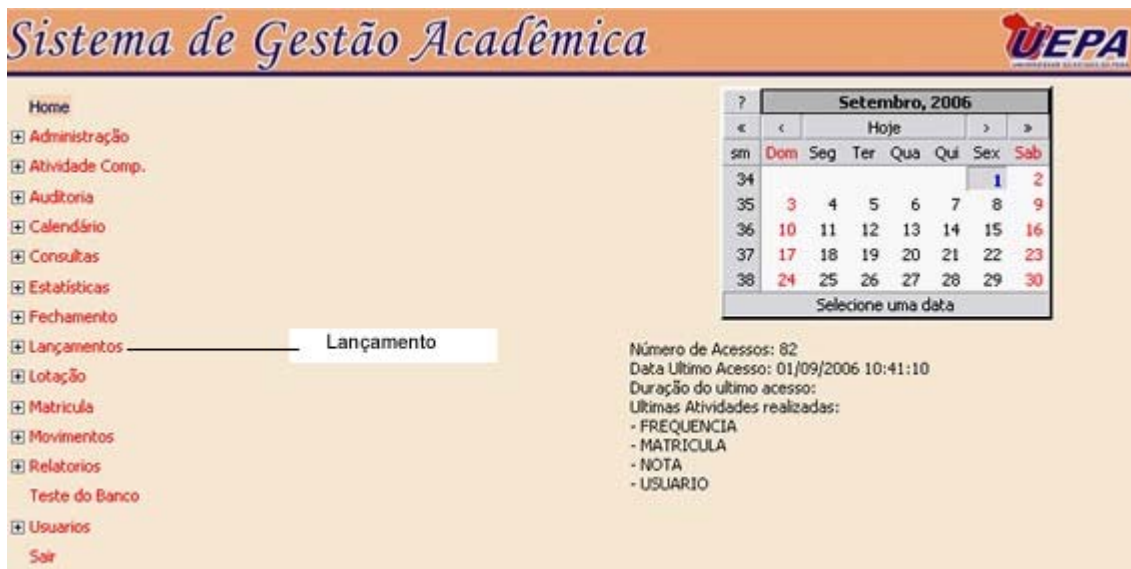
Sistema de Gestão Acadêmica

UEPA

Home
⊞ Administração
⊞ Atividade Comp.
⊞ Auditoria
⊞ Calendário
⊞ Consultas
⊞ Estatísticas
⊞ Fechamento
⊞ Lançamentos
⊞ Lotação
⊞ Matricula
⊞ Movimentos
⊞ Relatorios
Teste do Banco
⊞ Usuarios
Sair

Lançamento

| ? | Setembro, 2006 | | | | | | |
|---|---|---|---|---|---|---|---|
| « | ‹ | Hoje | | | | › | » |
| sm | Dom | Seg | Ter | Qua | Qui | Sex | Sab |
| 34 | | | | | | 1 | 2 |
| 35 | 3 | 4 | 5 | 6 | 7 | 8 | 9 |
| 36 | 10 | 11 | 12 | 13 | 14 | 15 | 16 |
| 37 | 17 | 18 | 19 | 20 | 21 | 22 | 23 |
| 38 | 24 | 25 | 26 | 27 | 28 | 29 | 30 |
| Selecione uma data | | | | | | | |

Número de Acessos: 82
Data Ultimo Acesso: 01/09/2006 10:41:10
Duração do ultimo acesso:
Ultimas Atividades realizadas:
- FREQUENCIA
- MATRICULA
- NOTA
- USUARIO